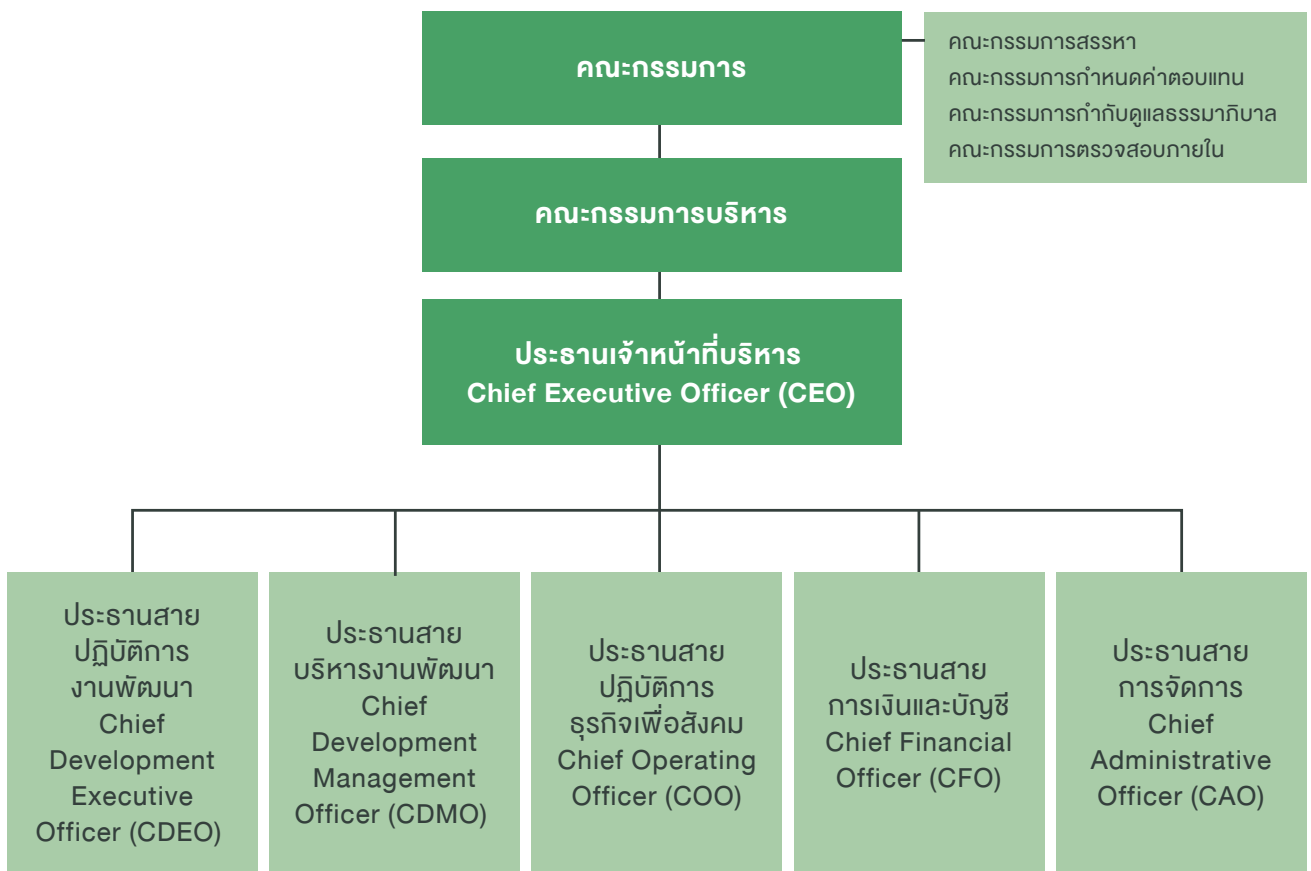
คณะกรรมการ

คณะกรรมการสรรหา
คณะกรรมการกำหนดค่าตอบแทน
คณะกรรมการกำกับดูแลธรรมาภิบาล
คณะกรรมการตรวจสอบภายใน

คณะกรรมการบริหาร

ประธานเจ้าหน้าที่บริหาร
Chief Executive Officer (CEO)

ประธานสายปฏิบัติการงานพัฒนา
Chief Development Executive Officer (CDEO)

ประธานสายบริหารงานพัฒนา
Chief Development Management Officer (CDMO)

ประธานสายปฏิบัติการธุรกิจเพื่อสังคม
Chief Operating Officer (COO)

ประธานสายการเงินและบัญชี
Chief Financial Officer (CFO)

ประธานสายการจัดการ
Chief Administrative Officer (CAO)